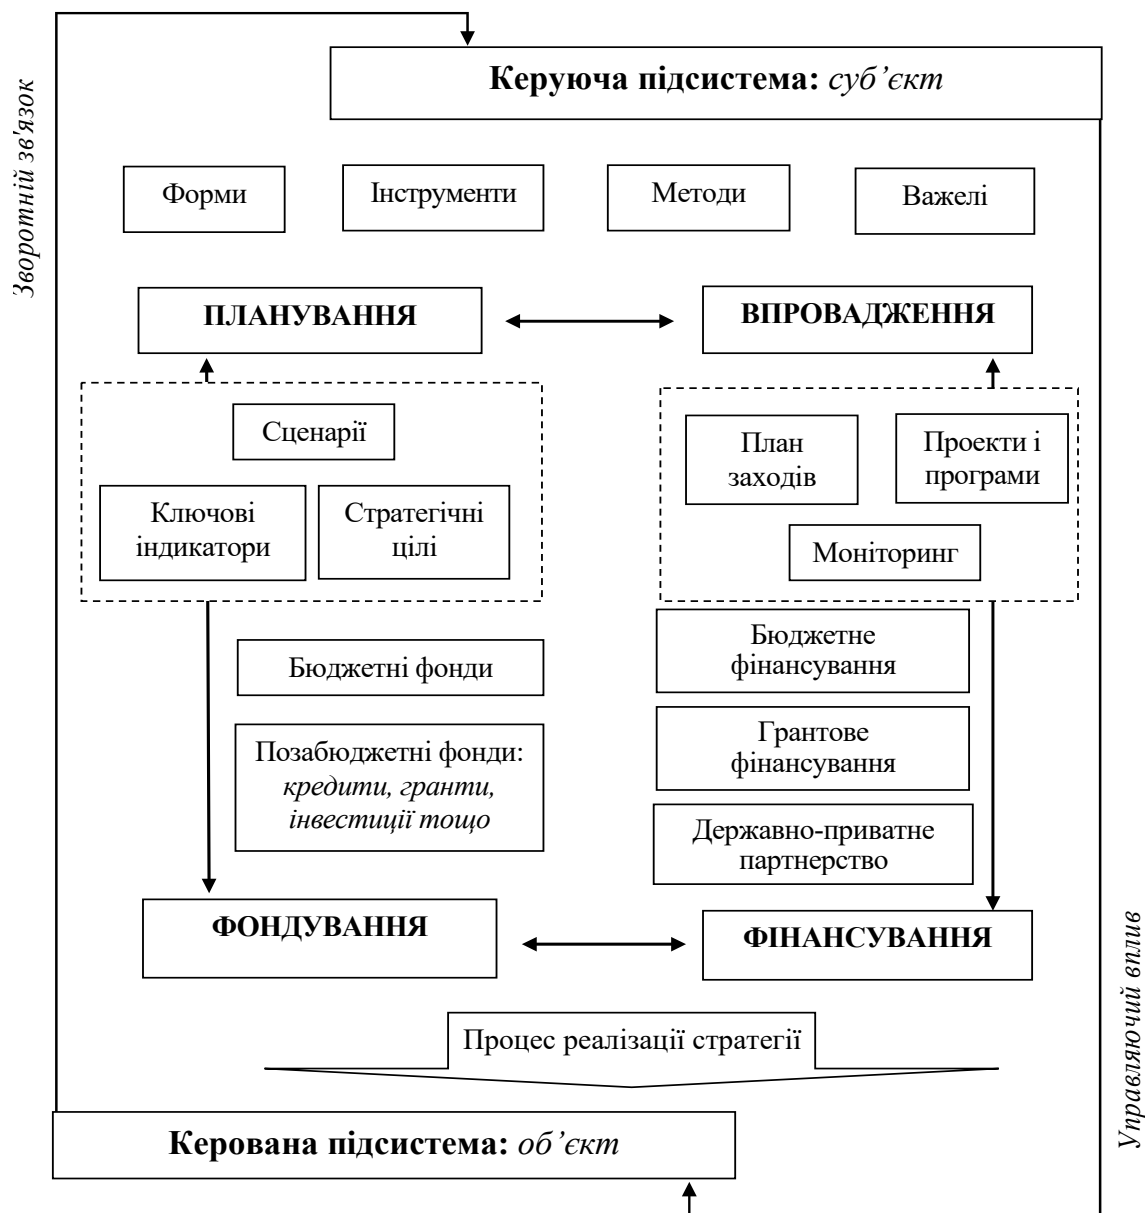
Зворотній зв'язок

Керуюча підсистема: *суб'єкт*

Форми

Інструменти

Методи

Важелі

ПЛАНУВАННЯ

ВПРОВАДЖЕННЯ

Сценарії

Ключові індикатори

Стратегічні цілі

План заходів

Проекти і програми

Моніторинг

Бюджетні фонди

Позабюджетні фонди: *кредити, гранти, інвестиції тощо*

Бюджетне фінансування

Грантове фінансування

Державно-приватне партнерство

ФОНДУВАННЯ

ФІНАНСУВАННЯ

Процес реалізації стратегії

Керована підсистема: *об'єкт*

Управляючий вплив